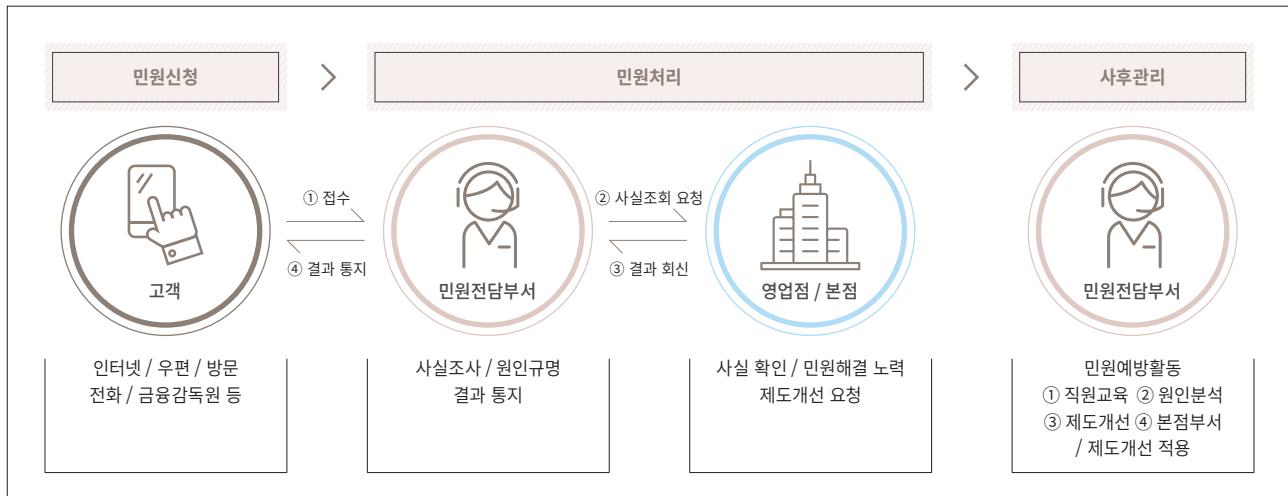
민원신청

민원처리

사후관리

① 접수

④ 결과 통지

② 사실조회 요청

③ 결과 회신

고객

민원전담부서

영업점 / 본점

민원전담부서

인터넷 / 우편 / 방문
전화 / 금융감독원 등

사실조사 / 원인규명
결과 통지

사실 확인 / 민원해결 노력
제도개선 요청

민원예방활동
① 직원교육 ② 원인분석
③ 제도개선 ④ 본점부서
/ 제도개선 적용